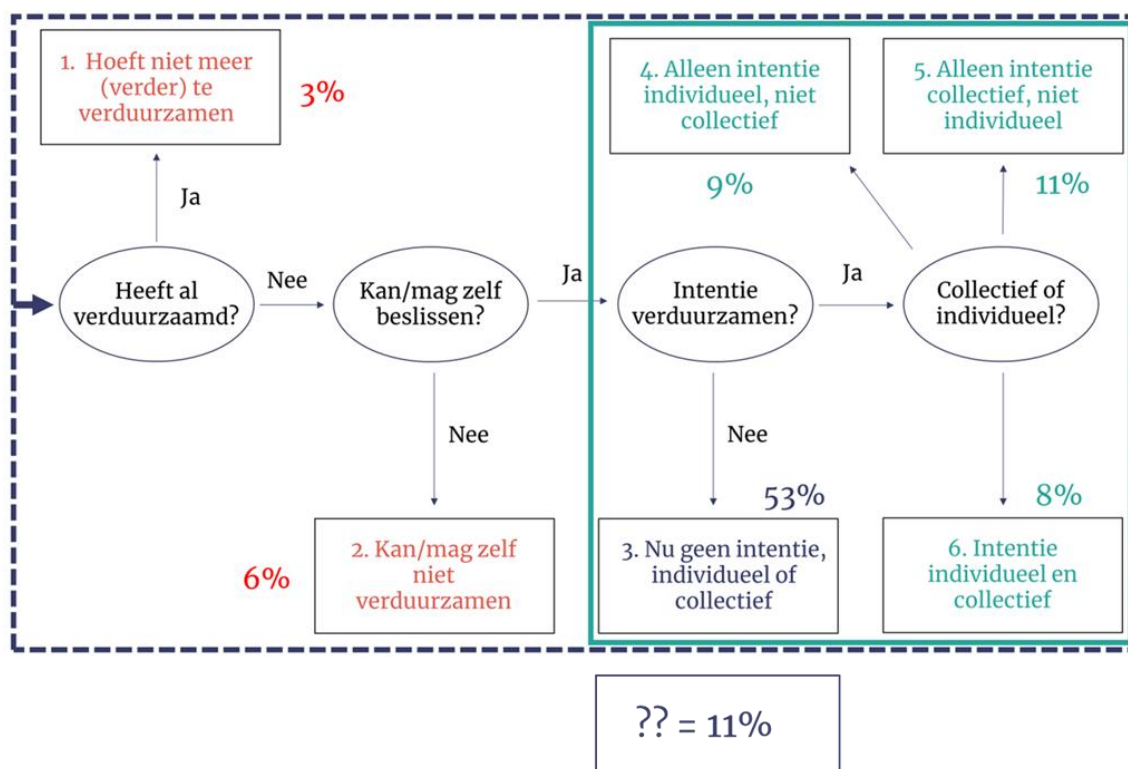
1. Hoeft niet meer (verder) te verduurzamen

3%

Ja

Heeft al verduurzaamd?

Nee

Kan/mag zelf beslissen?

Nee

2. Kan/mag zelf niet verduurzamen

6%

Ja

4. Alleen intentie individueel, niet collectief

9%

5. Alleen intentie collectief, niet individueel

11%

Intentie verduurzamen?

Ja

Collectief of individueel?

Nee

53%

3. Nu geen intentie, individueel of collectief

8%

6. Intentie individueel en collectief

?? = 11%